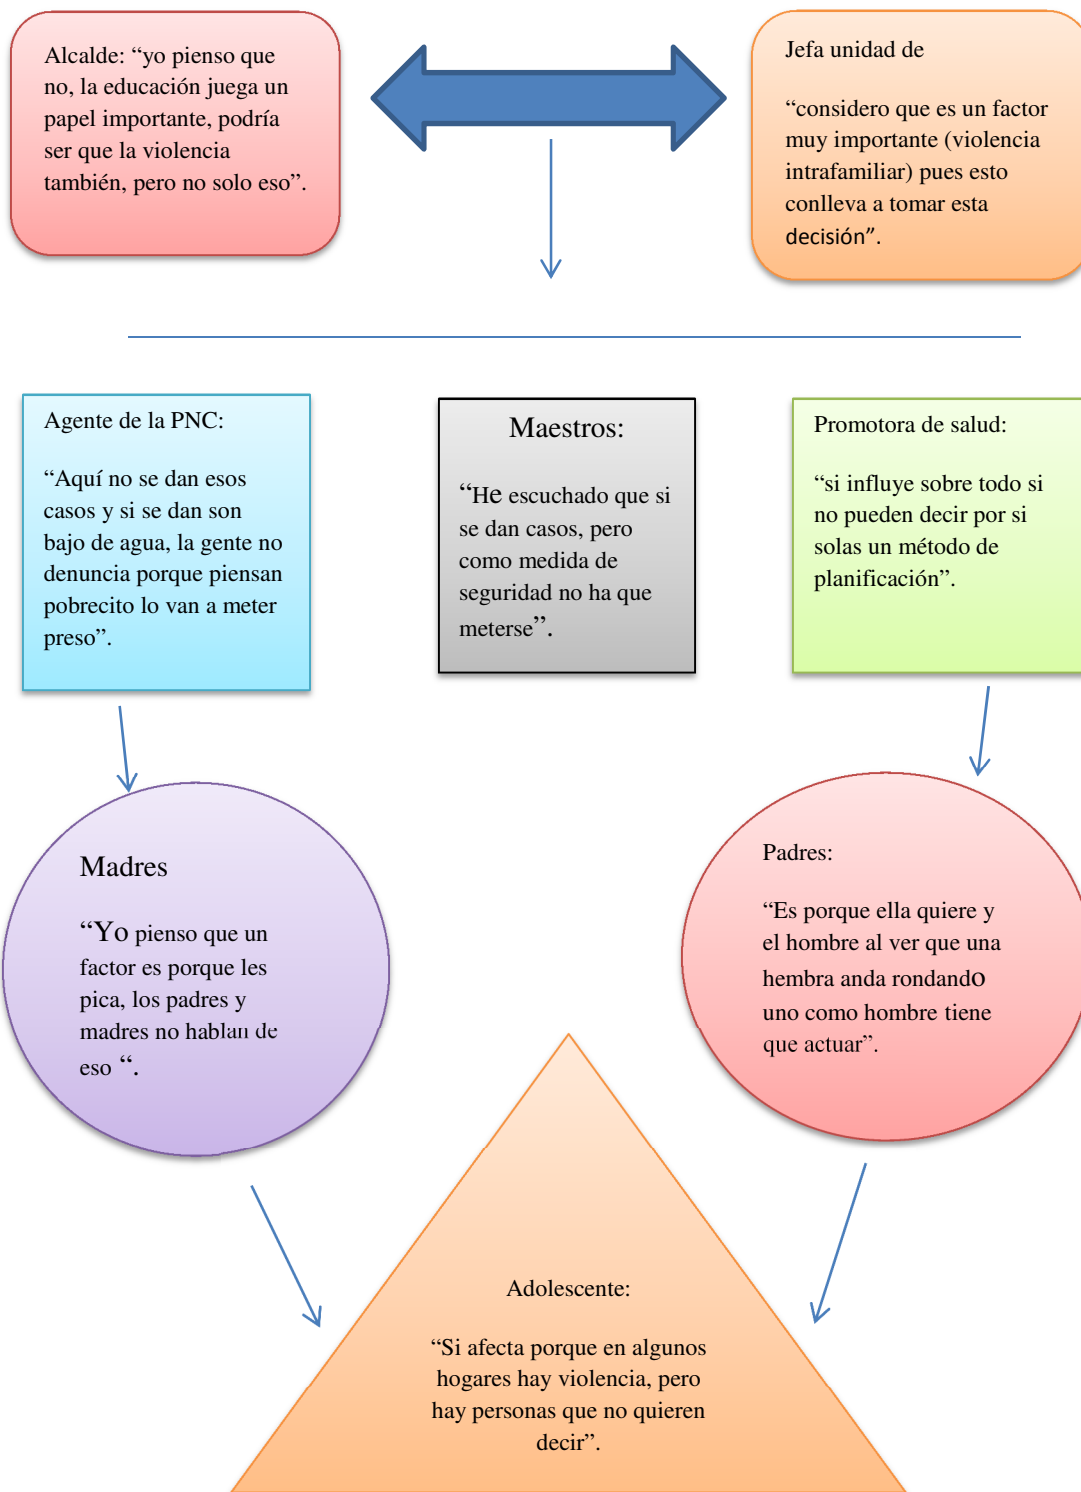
Alcalde: “yo pienso que no, la educación juega un papel importante, podría ser que la violencia también, pero no solo eso”.

Jefa unidad de

“considero que es un factor muy importante (violencia intrafamiliar) pues esto conlleva a tomar esta decisión”.

Agente de la PNC:

“Aquí no se dan esos casos y si se dan son bajo de agua, la gente no denuncia porque piensan pobrecito lo van a meter preso”.

Maestros:

“He escuchado que si se dan casos, pero como medida de seguridad no ha que meterse”.

Promotora de salud:

“si influye sobre todo si no pueden decir por si solas un método de planificación”.

Madres

“Yo pienso que un factor es porque les pica, los padres y madres no hablan de eso “.

Padres:

“Es porque ella quiere y el hombre al ver que una hembra anda rondando uno como hombre tiene que actuar”.

Adolescente:

“Si afecta porque en algunos hogares hay violencia, pero hay personas que no quieren decir”.